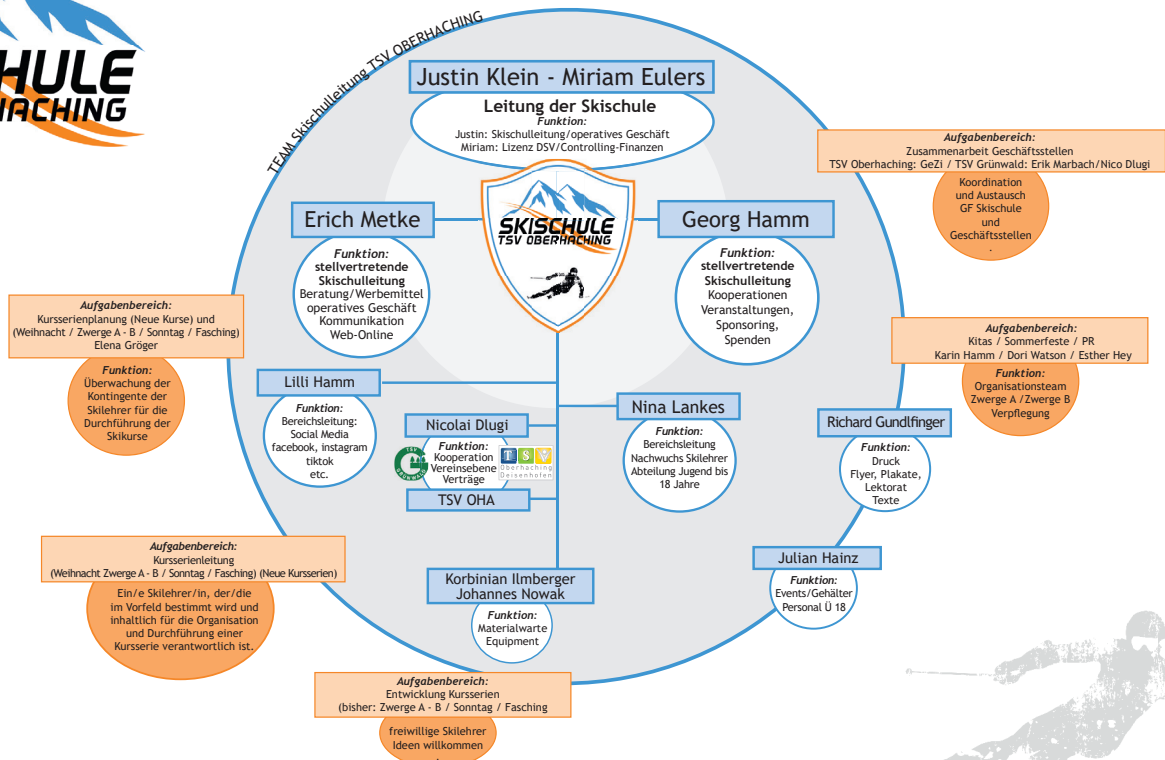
HULE
HACHING

TEAM Skischulleitung TSV OBERHACHING

Justin Klein - Miriam Eulers

Leitung der Skischule
Funktion:
Justin: Skischulleitung/operatives Geschäft
Miriam: Lizenz DSV/Controlling-Finanzen

SKISCHULE TSV OBERHACHING

Aufgabenbereich:
Zusammenarbeit Geschäftsstellen
TSV Oberhaching: GeZi / TSV Grünwald: Erik Marbach/Nico Dlugi

Koordination und Austausch GF Skischule und Geschäftsstellen
.

Erich Metke

Funktion:
stellvertretende Skischulleitung
Beratung/Werbemittel
operatives Geschäft
Kommunikation
Web-Online

Georg Hamm

Funktion:
stellvertretende Skischulleitung
Kooperationen
Veranstaltungen,
Sponsoring,
Spenden

Aufgabenbereich:
Kursserienplanung (Neue Kurse) und (Weihnacht / Zwerge A - B / Sonntag / Fasching)
Elena Gröger

Funktion:
Überwachung der Kontingente der Skilehrer für die Durchführung der Skikurse

Aufgabenbereich:
Kitas / Sommerfeste / PR
Karin Hamm / Dori Watson / Esther Hey

Funktion:
Organisationsteam
Zwerge A /Zwerge B
Verpflegung

Lilli Hamm

Funktion:
Bereichsleitung:
Social Media
facebook, instagram
tiktok
etc.

Nicolai Dlugi

Funktion:
Kooperation
Vereinsebene
Verträge

TSV OHA

Oberhaching Deisenhofen

Nina Lankes

Funktion:
Bereichsleitung
Nachwuchs Skilehrer
Abteilung Jugend bis 18 Jahre

Richard Gundlfinger

Funktion:
Druck
Flyer, Plakate,
Lektorat
Texte

Aufgabenbereich:
Kursserienleitung
(Weihnacht Zwerge A - B / Sonntag / Fasching) (Neue Kursserien)

Ein/e Skilehrer/in, der/die im Vorfeld bestimmt wird und inhaltlich für die Organisation und Durchführung einer Kursserie verantwortlich ist.

Julian Hainz

Funktion:
Events/Gehälter
Personal Ü 18

Korbinian Ilmberger
Johannes Nowak

Funktion:
Materialwarte
Equipment

Aufgabenbereich:
Entwicklung Kursserien
(bisher: Zwerge A - B / Sonntag / Fasching

freiwillige Skilehrer
Ideen willkommen